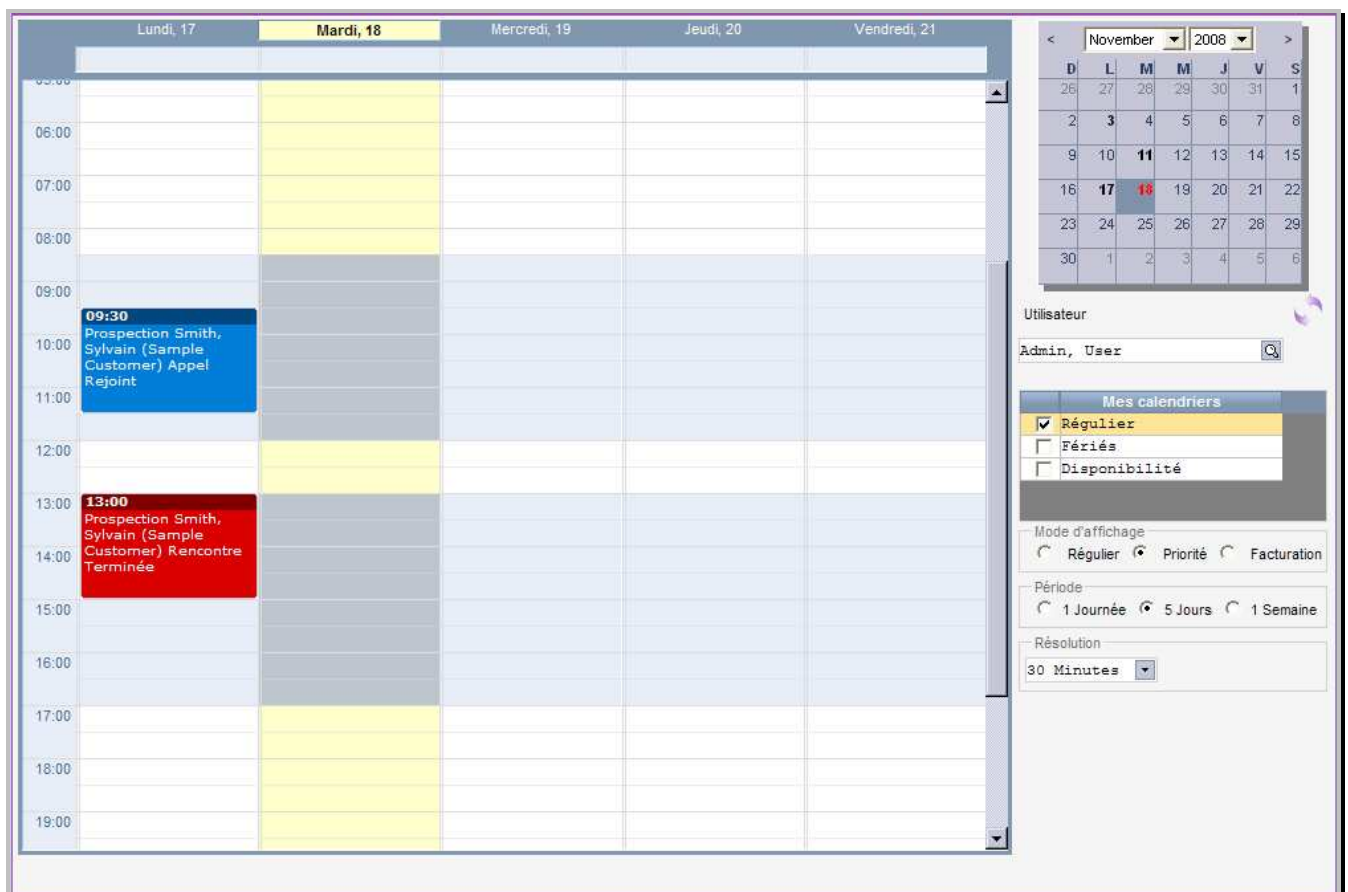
Lundi, 17 | Mardi, 18 | Mercredi, 19 | Jeudi, 20 | Vendredi, 21

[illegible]
06:00
07:00
08:00
09:00
09:30
Prospection Smith, Sylvain (Sample Customer) Appel Rejoint
10:00
11:00
12:00
13:00
13:00
Prospection Smith, Sylvain (Sample Customer) Rencontre Terminée
14:00
15:00
16:00
17:00
18:00
19:00

< November 2008 >

| D | L | M | M | J | V | S |
|---|---|---|---|---|---|---|
| 26 | 27 | 28 | 29 | 30 | 31 | 1 |
| 2 | 3 | 4 | 5 | 6 | 7 | 8 |
| 9 | 10 | 11 | 12 | 13 | 14 | 15 |
| 16 | 17 | 18 | 19 | 20 | 21 | 22 |
| 23 | 24 | 25 | 26 | 27 | 28 | 29 |
| 30 | 1 | 2 | 3 | 4 | 5 | 6 |

Utilisateur
Admin, User

Mes calendriers
Régulier
Fériés
Disponibilité

Mode d'affichage
Régulier Priorité Facturation

Période
1 Journée 5 Jours 1 Semaine

Résolution
30 Minutes